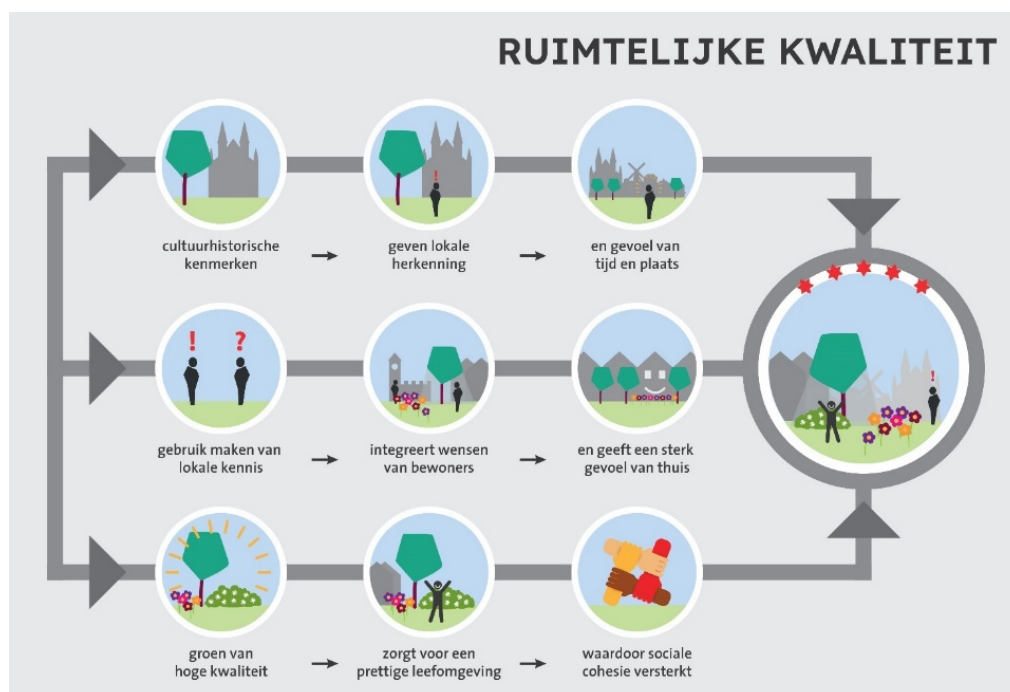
RUIMTELIJKE KWALITEIT

cultuurhistorische kenmerken → geven lokale herkenning → en gevoel van tijd en plaats

gebruik maken van lokale kennis → integreert wensen van bewoners → en geeft een sterk gevoel van thuis

groen van hoge kwaliteit → zorgt voor een prettige leefomgeving → waardoor sociale cohesie versterkt